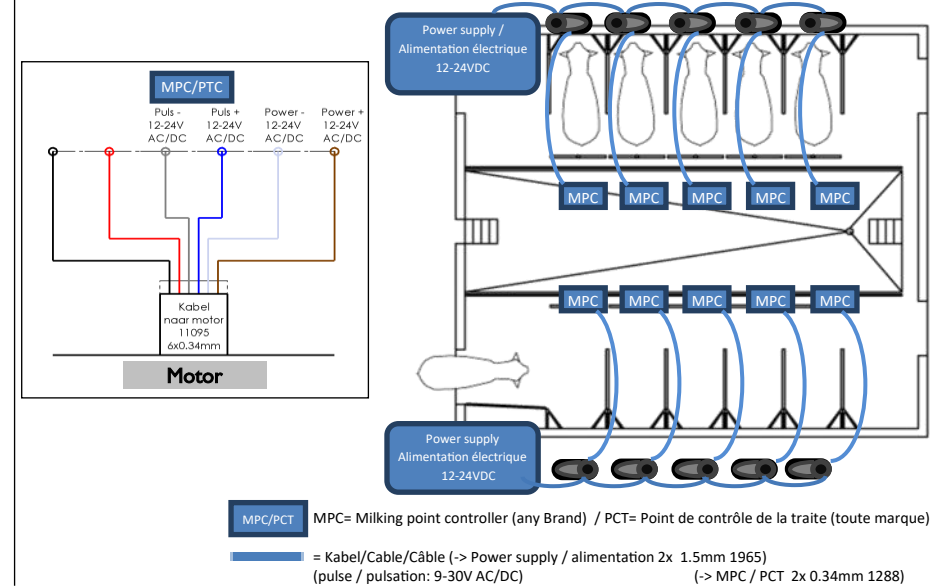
MPC/PTC

Puls - 12-24V AC/DC

Puls + 12-24V AC/DC

Power - 12-24V AC/DC

Power + 12-24V AC/DC

Kabel naar motor 11095 6x0.34mm

Motor

Power supply / Alimentation électrique 12-24VDC

MPC MPC MPC MPC MPC

MPC MPC MPC MPC MPC

Power supply Alimentation électrique 12-24VDC

MPC/PCT MPC= Milking point controller (any Brand) / PCT= Point de contrôle de la traite (toute marque)

= Kabel/Cable/Câble (-> Power supply / alimentation 2x 1.5mm 1965)
(pulse / pulsation: 9-30V AC/DC) (-> MPC / PCT 2x 0.34mm 1288)